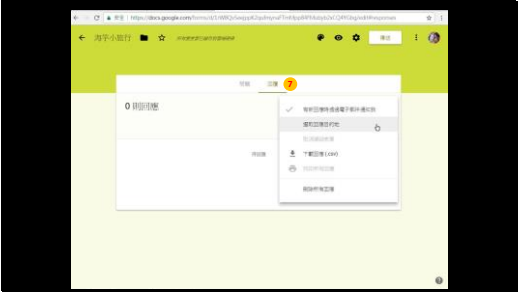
安全 | https://docs.google.com/forms/d/1iWBQvSwqppK2qxHynvFTmRpp8lPbMdqIs2vLQRR3bg/edit#responses

海芋小旅行

傳送

問題 回覆 7

0 則回應

有新回覆時透過電子郵件通知我

選取回覆目的地

取消連結表單

下載回覆 (.csv)

列印所有回覆

刪除所有回覆

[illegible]